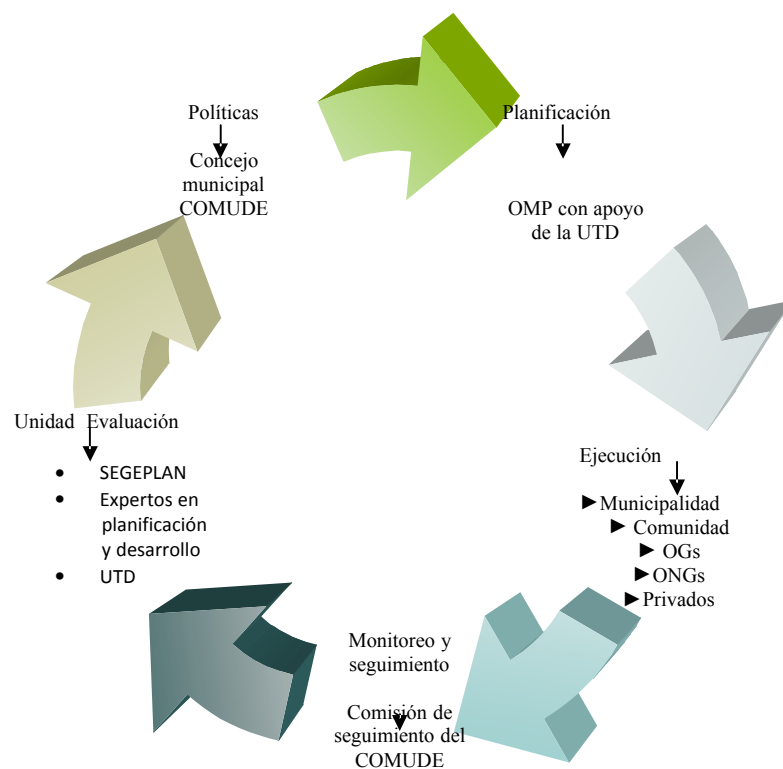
Políticas

Concejo municipal COMUDE

Planificación

OMP con apoyo de la UTD

Ejecución

►Municipalidad
► Comunidad
► OGs
►ONGs
►Privados

Monitoreo y seguimiento

Comisión de seguimiento del COMUDE

Unidad Evaluación

- SEGEPLAN
- Expertos en planificación y desarrollo
- UTD